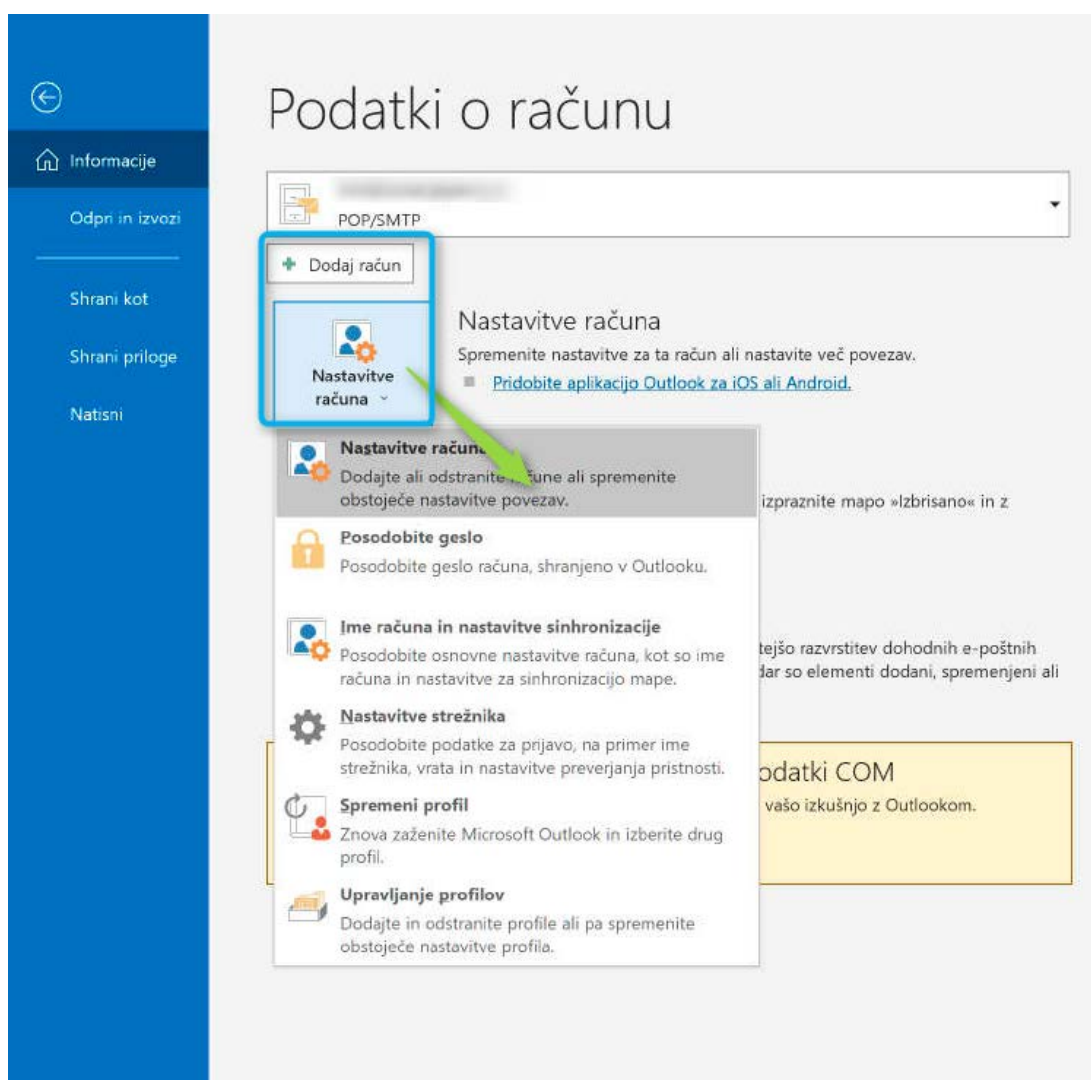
Informacije

Odpri in izvozi

Shrani kot

Shrani priloge

Natisni

Podatki o računu

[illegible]
POP/SMTP

Dodaj račun

Nastavitve računa

Nastavitve računa

Spremenite nastavitve za ta račun ali nastavite več povezav.

Pridobite aplikacijo Outlook za iOS ali Android.

Nastavitve raču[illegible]
Dodajte ali odstranite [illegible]čune ali spremenite obstoječe nastavitve povezav.

izpraznite mapo »Izbrisano« in z

Posodobite geslo
Posodobite geslo računa, shranjeno v Outlooku.

Ime računa in nastavitve sinhronizacije
Posodobite osnovne nastavitve računa, kot so ime računa in nastavitve za sinhronizacijo mape.

tejšo razvrstitev dohodnih e-poštnih
dar so elementi dodani, spremenjeni ali

Nastavitve strežnika
Posodobite podatke za prijavo, na primer ime strežnika, vrata in nastavitve preverjanja pristnosti.

odatki COM
vašo izkušnjo z Outlookom.

Spremeni profil
Znova zaženite Microsoft Outlook in izberite drug profil.

Upravljanje profilov
Dodajte in odstranite profile ali pa spremenite obstoječe nastavitve profila.